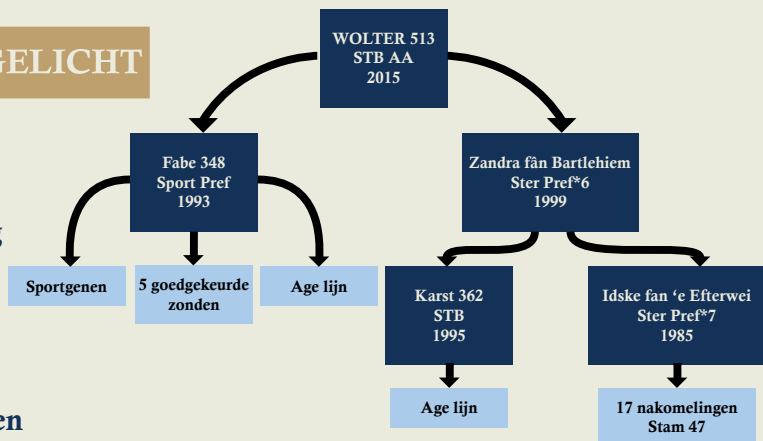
GELICHT

WOLTER 513
STB AA
2015

Fabe 348
Sport Pref
1993

Zandra fân Bartlehiem
Ster Pref*6
1999

Sportgenen

5 goedgekeurde zonden

Age lijn

Karst 362
STB
1995

Idske fan 'e Efterwei
Ster Pref*7
1985

Age lijn

17 nakomelingen
Stam 47

en